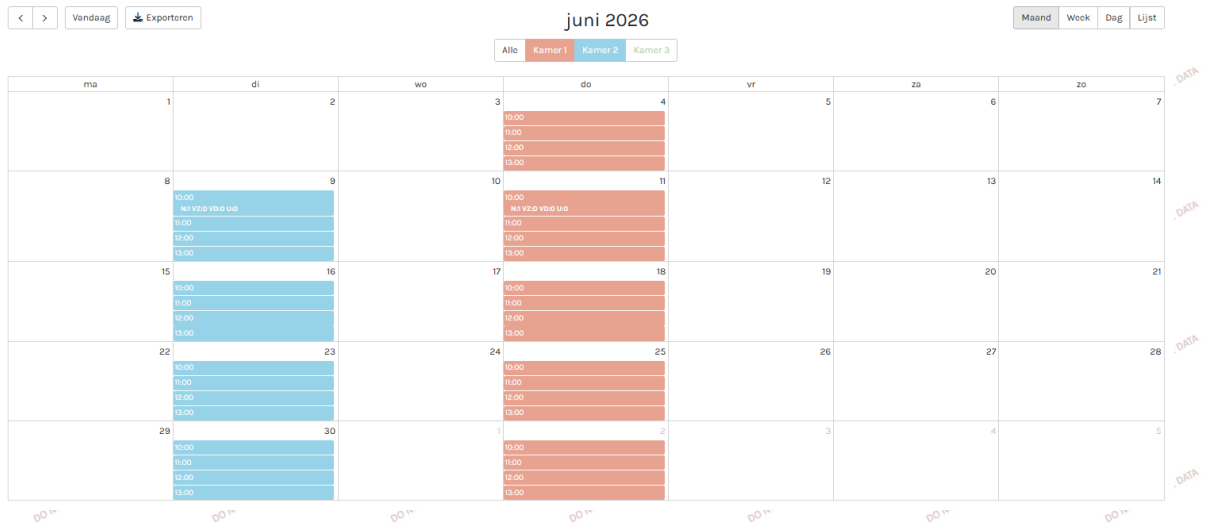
< > Vandaag Exporteren

juni 2026

Maand Week Dag Lijst

Alle Kamer 1 Kamer 2 Kamer 3

| ma | di | wo | do | vr | za | zo |
|---|---|---|---|---|---|---|
| 1 | 2 | 3 | 4 10:00 11:00 12:00 13:00 | 5 | 6 | 7 |
| 8 | 9 10:00 N:1 V2:0 V0:0 U:0 11:00 12:00 13:00 | 10 | 11 10:00 N:1 V2:0 V0:0 U:0 11:00 12:00 13:00 | 12 | 13 | 14 |
| 15 | 16 10:00 11:00 12:00 13:00 | 17 | 18 10:00 11:00 12:00 13:00 | 19 | 20 | 21 |
| 22 | 23 10:00 11:00 12:00 13:00 | 24 | 25 10:00 11:00 12:00 13:00 | 26 | 27 | 28 |
| 29 | 30 10:00 11:00 12:00 13:00 | 1 | 2 10:00 11:00 12:00 13:00 | 3 | 4 | 5 |

. DATA
. DATA
. DATA
. DATA
DO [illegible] DO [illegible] DO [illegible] DO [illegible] DO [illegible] DO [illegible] DO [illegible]